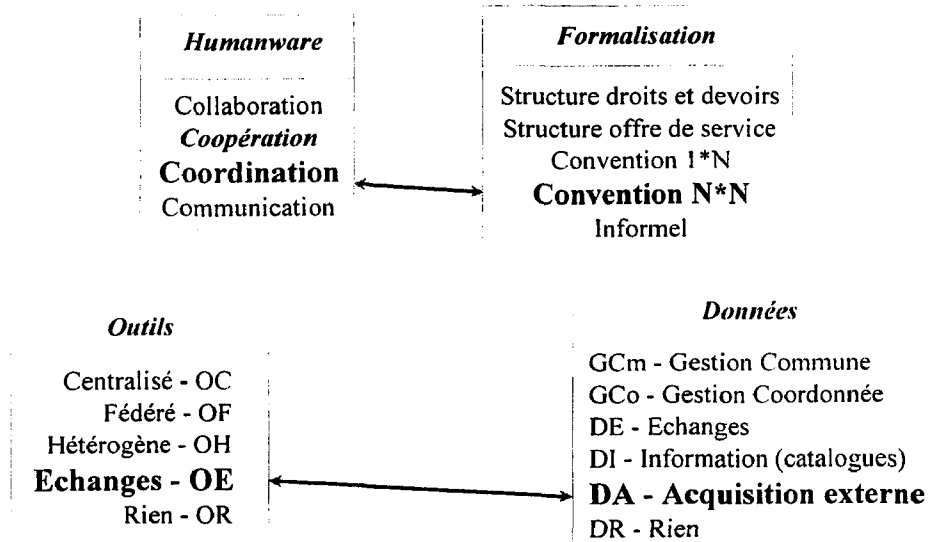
Humanware

Collaboration
Coopération
Coordination
Communication

Formalisation

Structure droits et devoirs
Structure offre de service
Convention 1*N
Convention N*N
Informel

Outils

Centralisé - OC
Fédéré - OF
Hétérogène - OH
Echanges - OE
Rien - OR

Données

GCm - Gestion Commune
GCo - Gestion Coordonnée
DE - Echanges
DI - Information (catalogues)
DA - Acquisition externe
DR - Rien